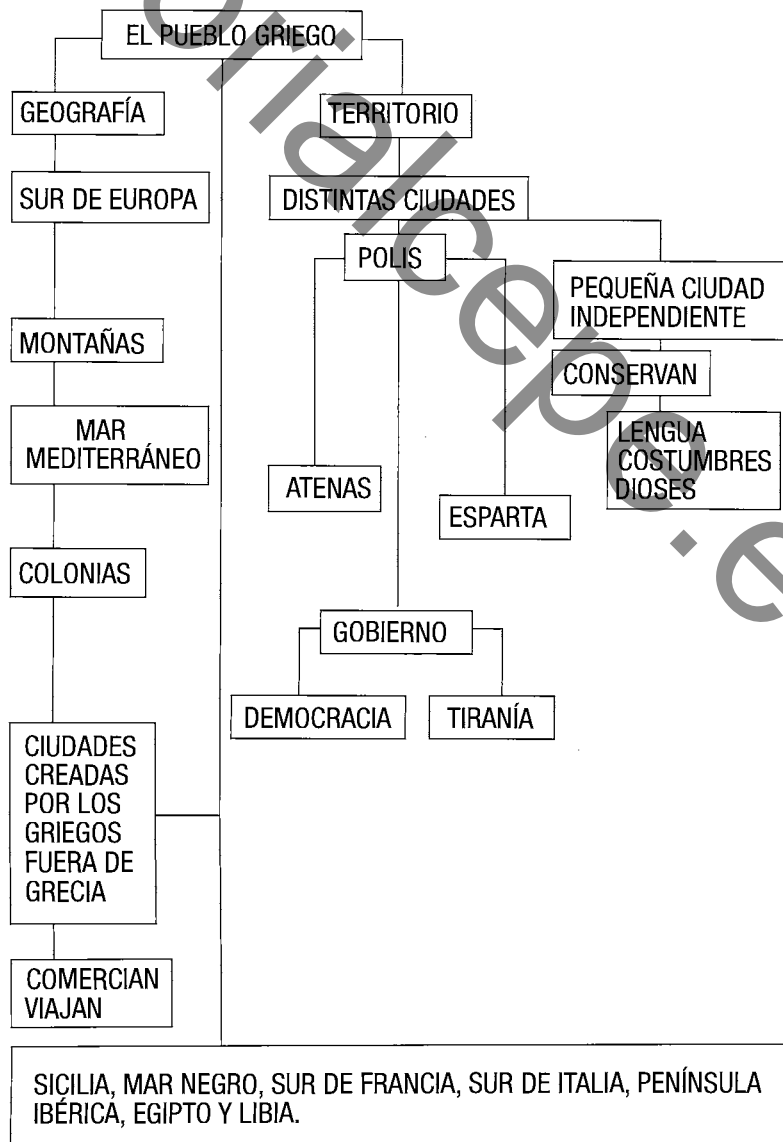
EL PUEBLO GRIEGO

GEOGRAFÍA

SUR DE EUROPA

MONTAÑAS

MAR MEDITERRÁNEO

COLONIAS

CIUDADES CREADAS POR LOS GRIEGOS FUERA DE GRECIA

COMERCIAN VIAJAN

TERRITORIO

DISTINTAS CIUDADES

POLIS

PEQUEÑA CIUDAD INDEPENDIENTE

CONSERVAN

LENGUA COSTUMBRES DIOSES

ATENAS

ESPARTA

GOBIERNO

DEMOCRACIA

TIRANÍA

SICILIA, MAR NEGRO, SUR DE FRANCIA, SUR DE ITALIA, PENÍNSULA IBÉRICA, EGIPTO Y LIBIA.